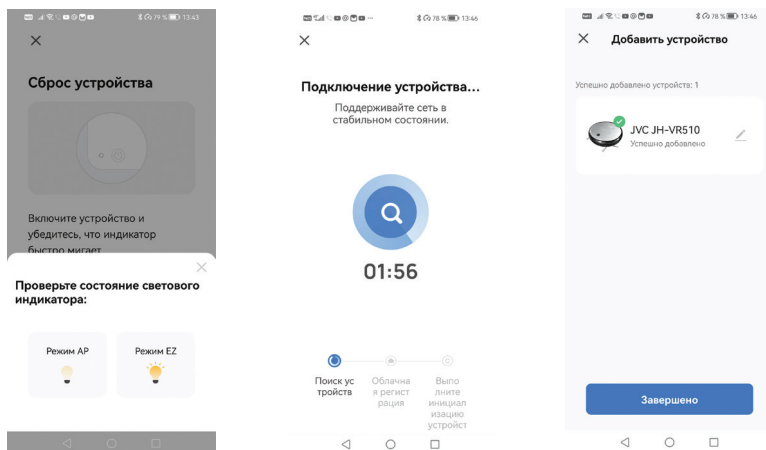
79 % 13:43

Сброс устройства

Включите устройство и убедитесь, что индикатор быстро мигает

Проверьте состояние светового индикатора:

Режим AP

Режим EZ

78 % 13:46

Подключение устройства...

Поддерживайте сеть в стабильном состоянии.

01:56

Поиск устройства

Облачная регистрация

Выполните инициализацию устройст

78 % 13:46

Добавить устройство

Успешно добавлено устройств: 1

JVC JH-VR510

Успешно добавлено

Завершено